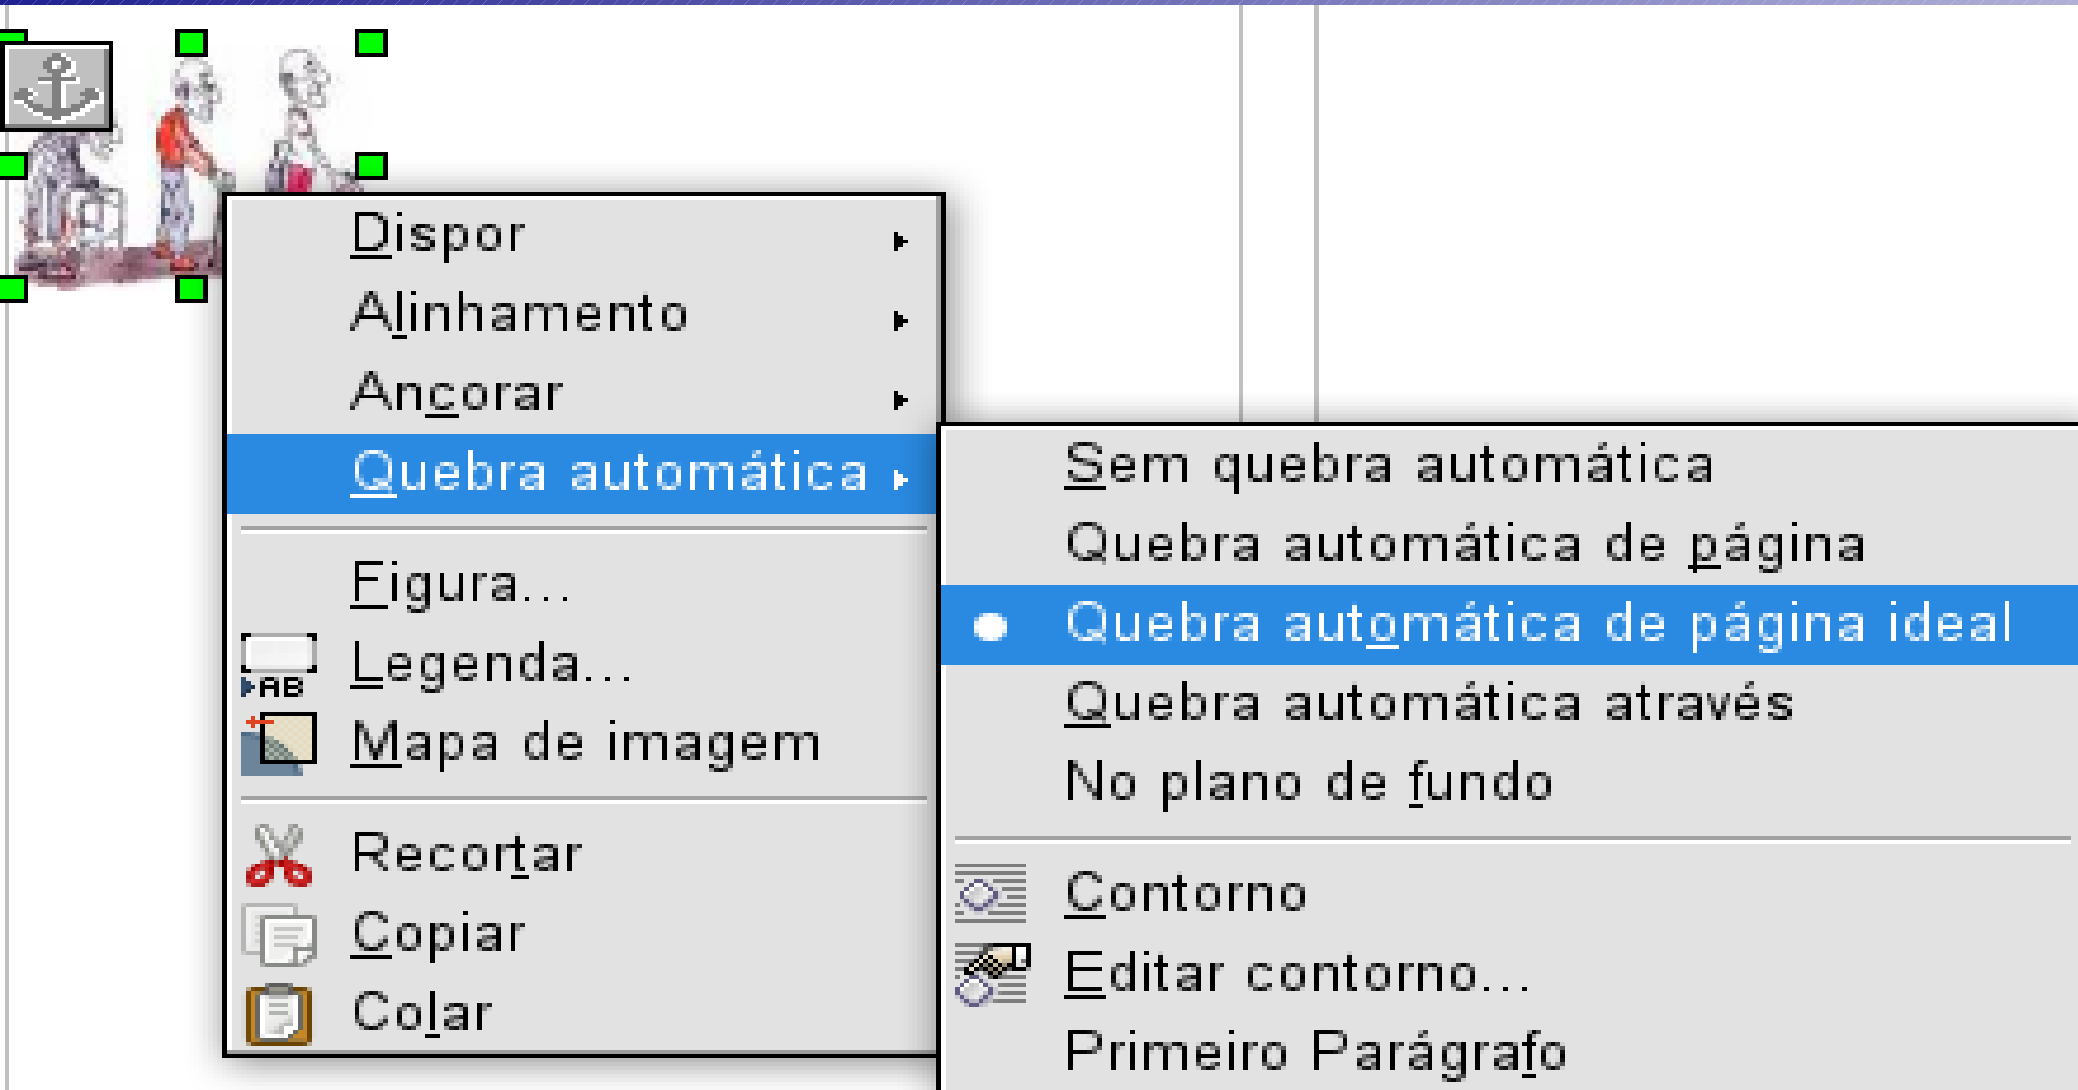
Dispor
Alinhamento
Ancorar
Quebra automática
Figura...
Legenda...
Mapa de imagem
Recortar
Copiar
Colar

Sem quebra automática
Quebra automática de página
Quebra automática de página ideal
Quebra automática através
No plano de fundo
Contorno
Editar contorno...
Primeiro Parágrafo